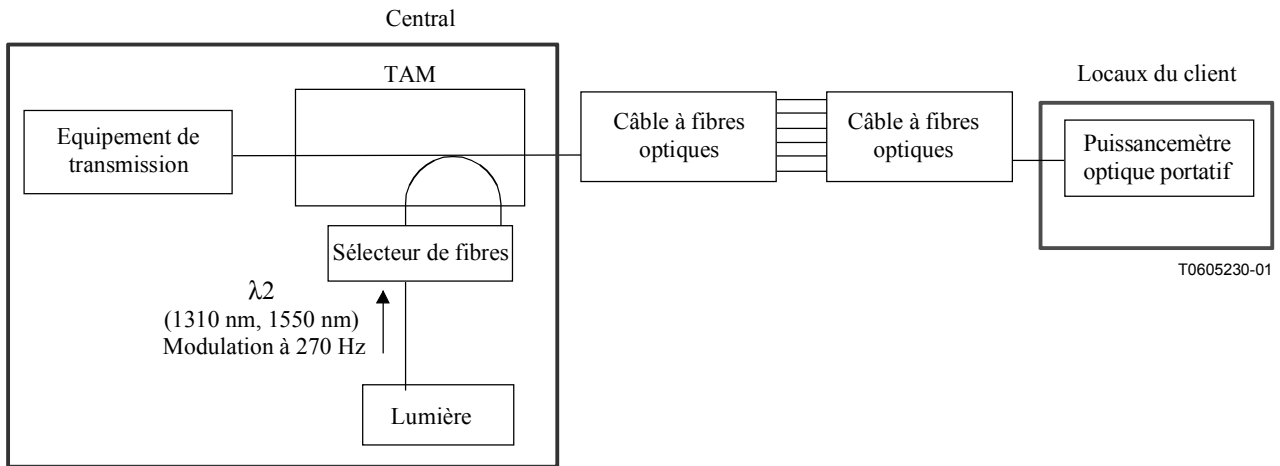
Central

TAM

Equipement de transmission

Sélecteur de fibres

$\lambda 2$
(1310 nm, 1550 nm)
Modulation à 270 Hz

Lumière

Câble à fibres optiques

Câble à fibres optiques

Locaux du client

Puissancemètre optique portatif

T0605230-01